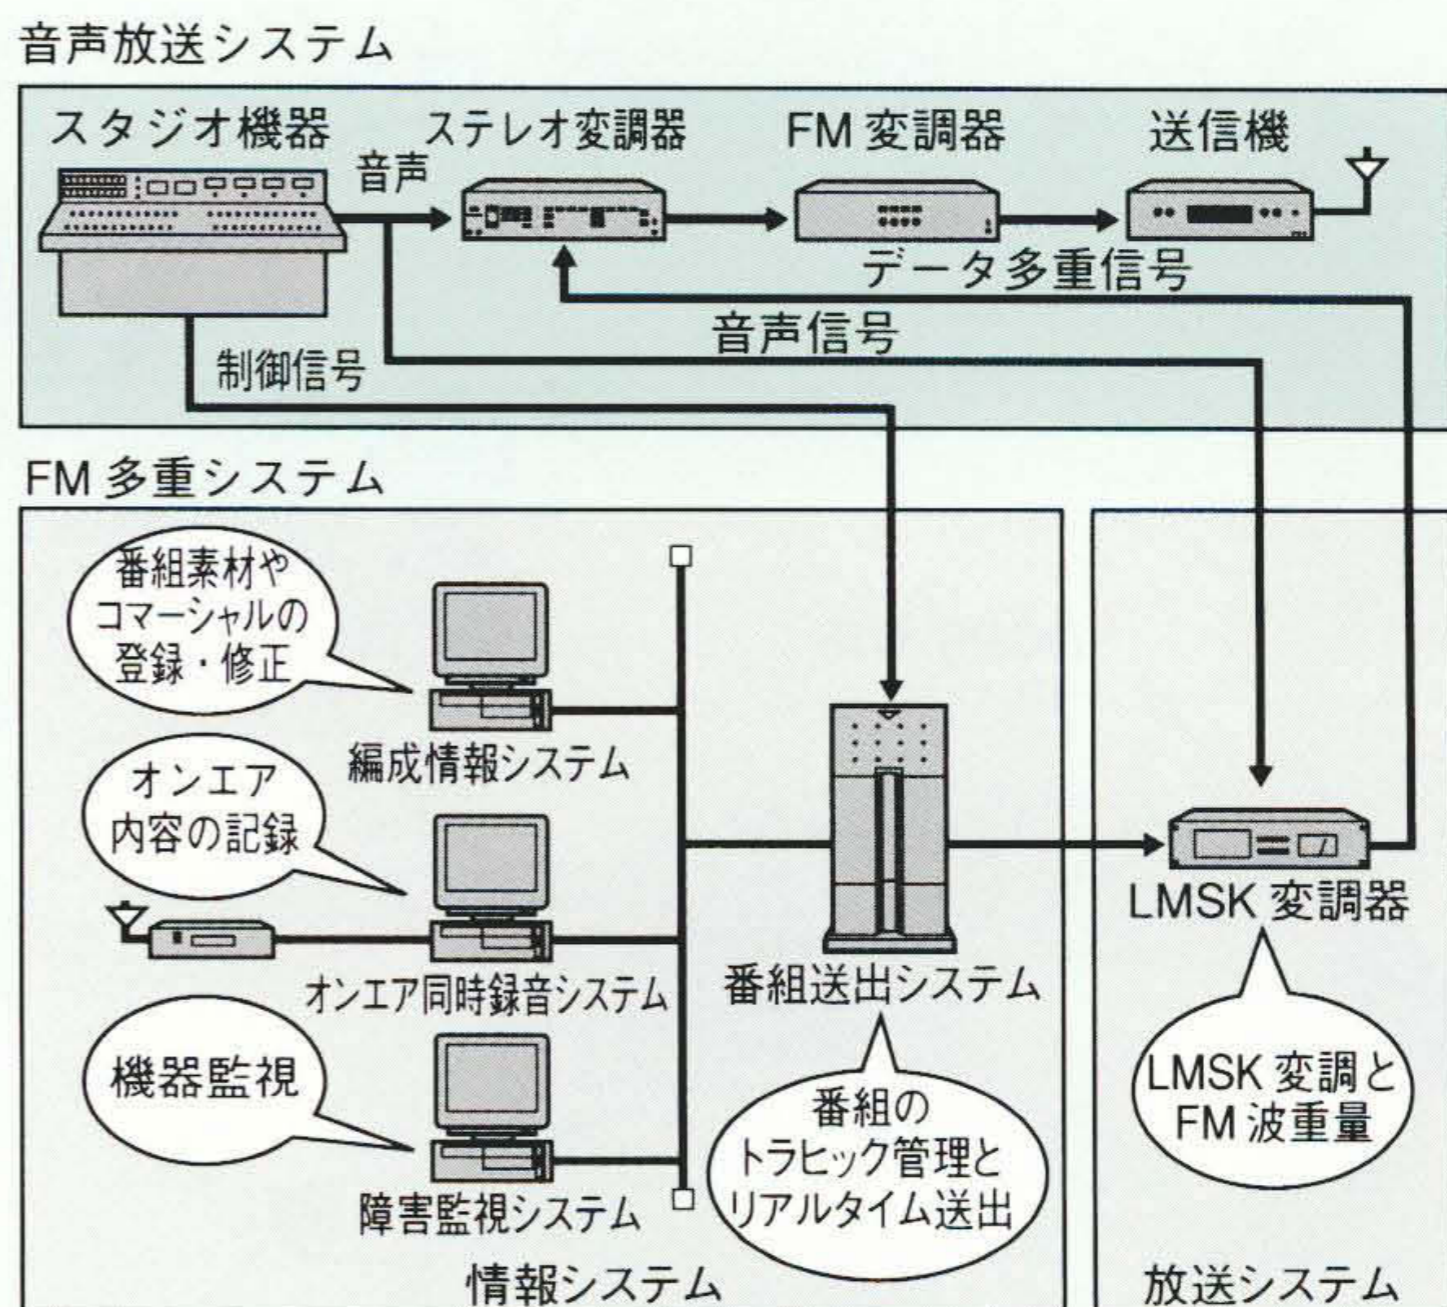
音声放送システム

スタジオ機器

音声

ステレオ変調器

FM 変調器

送信機

データ多重信号

音声信号

制御信号

FM 多重システム

番組素材やコマーシャルの登録・修正

編成情報システム

オンエア内容の記録

オンエア同時録音システム

機器監視

障害監視システム

番組送出システム

番組のトラヒック管理とリアルタイム送出

LMSK 変調器

LMSK 変調とFM 波重量

情報システム

放送システム